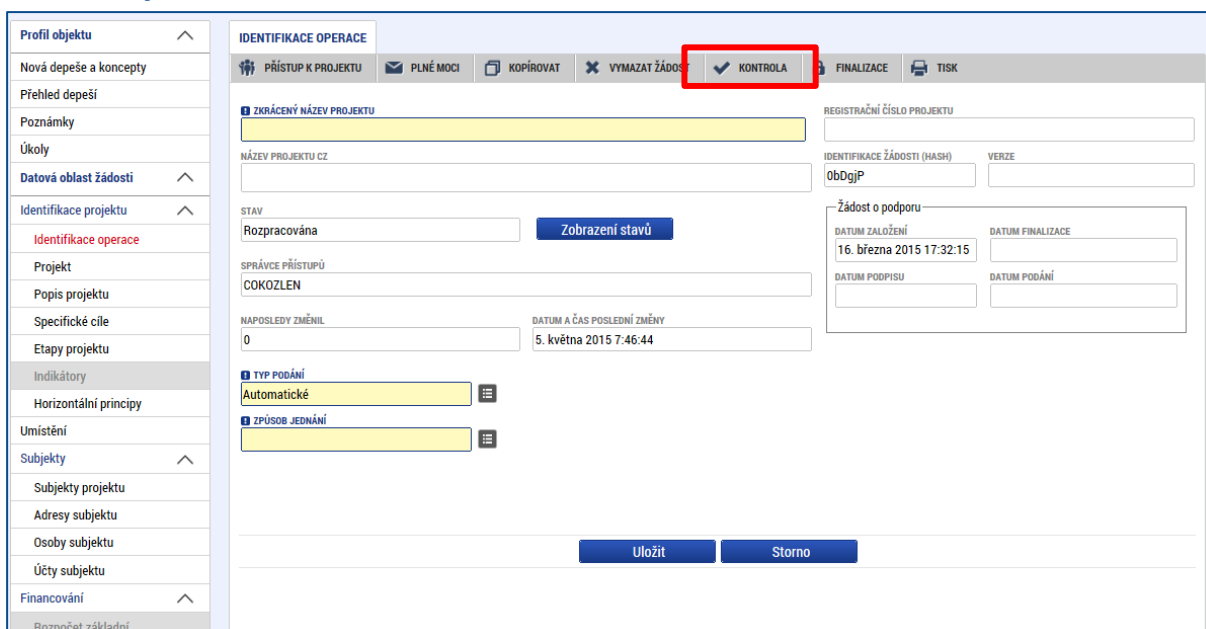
Profil objektu
Nová depeše a koncepty
Přehled depeší
Poznámky
Úkoly
Datová oblast žádosti
Identifikace projektu
Identifikace operace
Projekt
Popis projektu
Specifické cíle
Etapy projektu
Indikátory
Horizontální principy
Umístění
Subjekty
Subjekty projektu
Adresy subjektu
Osoby subjektu
Účty subjektu
Financování
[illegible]

IDENTIFIKACE OPERACE
PŘÍSTUP K PROJEKTU
PLNÉ MOCI
KOPÍROVAT
VYMAZAT ŽÁDOST
KONTROLA
FINALIZACE
TISK

ZKRÁCENÝ NÁZEV PROJEKTU
REGISTRAČNÍ ČÍSLO PROJEKTU
NÁZEV PROJEKTU CZ
IDENTIFIKACE ŽÁDOSTI (HASH)
0bDgjP
VERZE
STAV
Rozpracována
Zobrazení stavů
Žádost o podporu
DATUM ZALOŽENÍ
16. března 2015 17:32:15
DATUM FINALIZACE
SPRÁVCE PŘÍSTUPU
COKOZLEN
DATUM PODPISU
DATUM PODÁNÍ
NAPOSLEDY ZMĚNIL
0
DATUM A ČAS POSLEDNÍ ZMĚNY
5. května 2015 7:46:44
TYP PODÁNÍ
Automatické
ZPŮSOB JEDNÁNÍ
Uložit
Storno